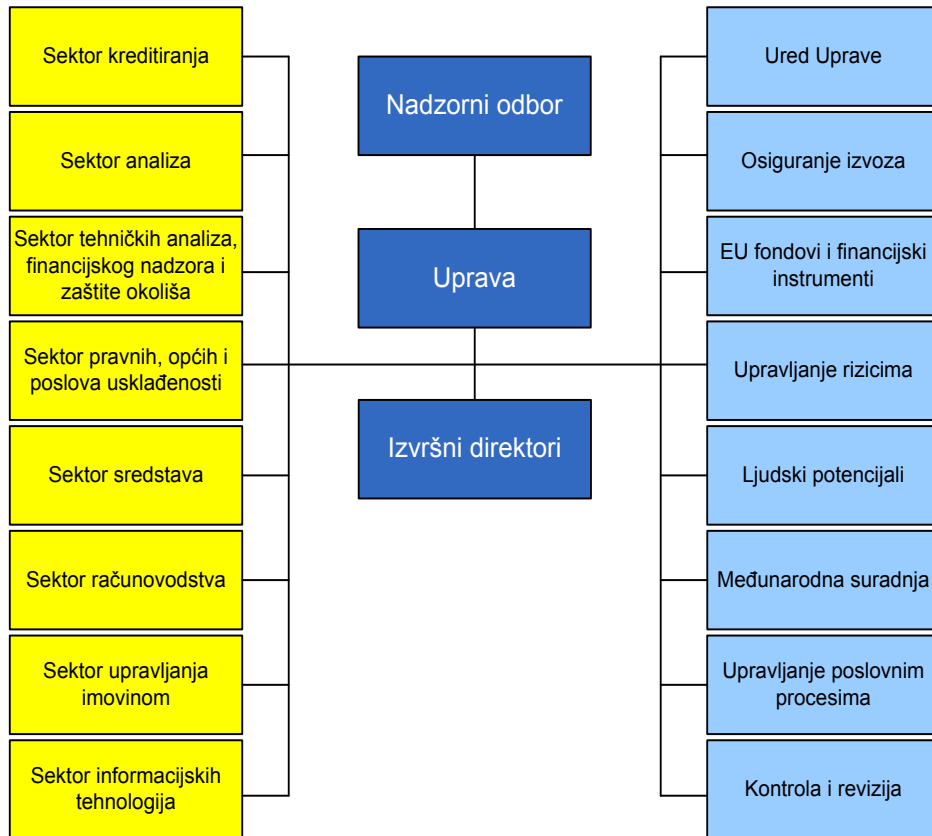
Nadzorni odbor

Uprava

Izvršni direktori

Sektor kreditiranja

Sektor analiza

Sektor tehničkih analiza, financijskog nadzora i zaštite okoliša

Sektor pravnih, općih i poslova usklađenosti

Sektor sredstava

Sektor računovodstva

Sektor upravljanja imovinom

Sektor informacijskih tehnologija

Ured Uprave

Osiguranje izvoza

EU fondovi i financijski instrumenti

Upravljanje rizicima

Ljudski potencijali

Međunarodna suradnja

Upravljanje poslovnim procesima

Kontrola i revizija